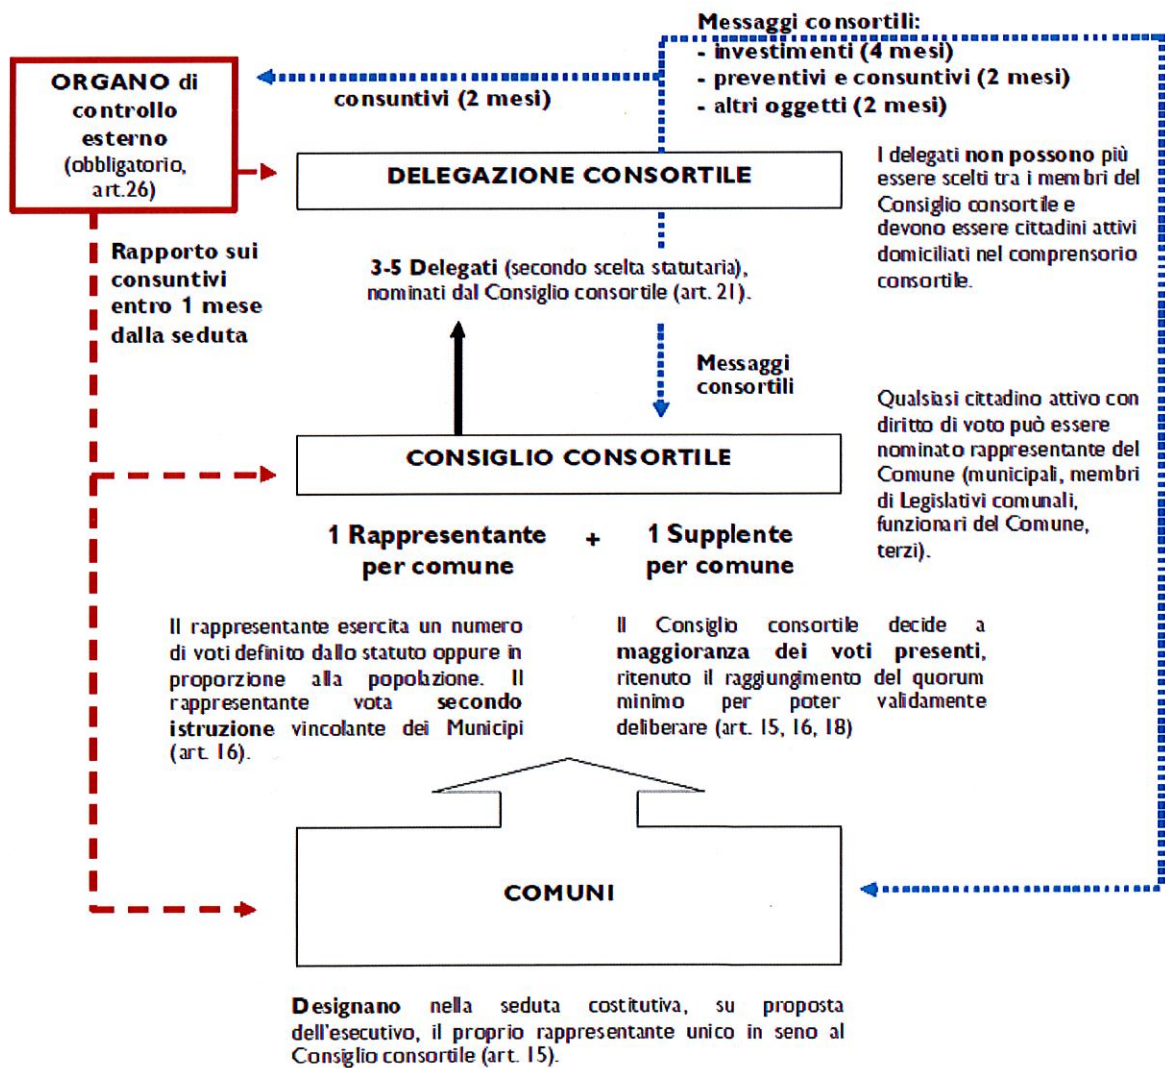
Messaggi consortili:
- investimenti (4 mesi)
- preventivi e consuntivi (2 mesi)
- altri oggetti (2 mesi)

ORGANO di controllo esterno (obbligatorio, art.26)

consuntivi (2 mesi)

DELEGAZIONE CONSORTILE

I delegati non possono più essere scelti tra i membri del Consiglio consortile e devono essere cittadini attivi domiciliati nel comprensorio consortile.

Rapporto sui consuntivi entro 1 mese dalla seduta

3-5 Delegati (secondo scelta statutaria), nominati dal Consiglio consortile (art. 21).

Messaggi consortili

Qualsiasi cittadino attivo con diritto di voto può essere nominato rappresentante del Comune (municipali, membri di Legislativi comunali, funzionari del Comune, terzi).

CONSIGLIO CONSORTILE

1 Rappresentante per comune + 1 Supplente per comune

Il rappresentante esercita un numero di voti definito dallo statuto oppure in proporzione alla popolazione. Il rappresentante vota secondo istruzione vincolante dei Municipi (art. 16).

Il Consiglio consortile decide a maggioranza dei voti presenti, ritenuto il raggiungimento del quorum minimo per poter validamente deliberare (art. 15, 16, 18)

COMUNI

Designano nella seduta costitutiva, su proposta dell'esecutivo, il proprio rappresentante unico in seno al Consiglio consortile (art. 15).